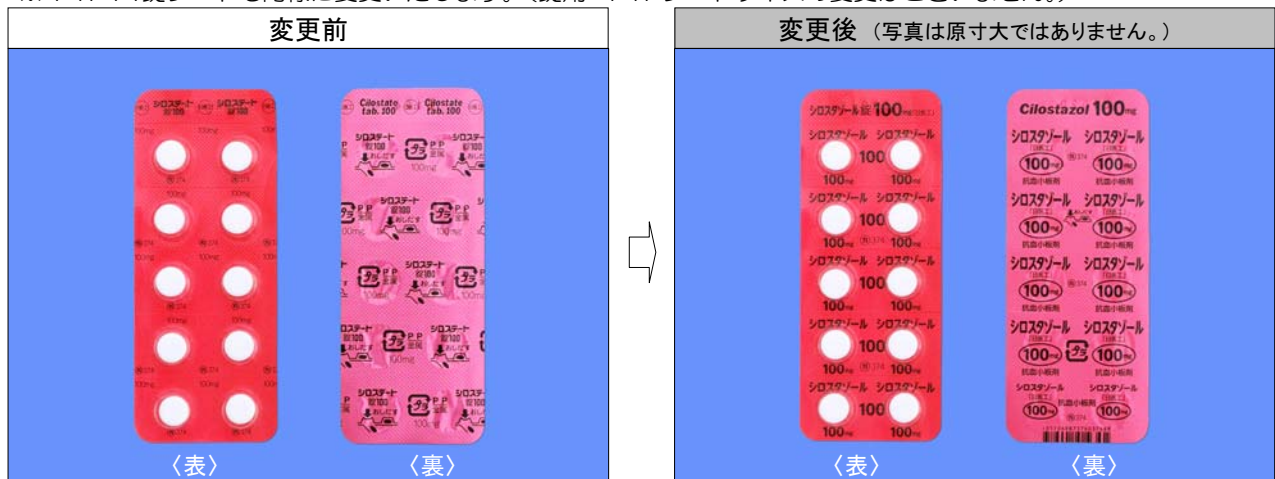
変更前

シロステート 錠100 シロステート 錠100
100mg 100mg
Cilostate tab. 100 Cilostate tab. 100
シロステート 錠100 PP 装置 おしだす
〈表〉 〈裏〉

変更後 （写真は原寸大ではありません。）

シロスタゾール錠100mg「日医工」
シロスタゾール シロスタゾール
100 100mg 100mg
〈表〉

Cilostazol 100mg
シロスタゾール 「日医工」 100mg 抗血小板剤
〈裏〉